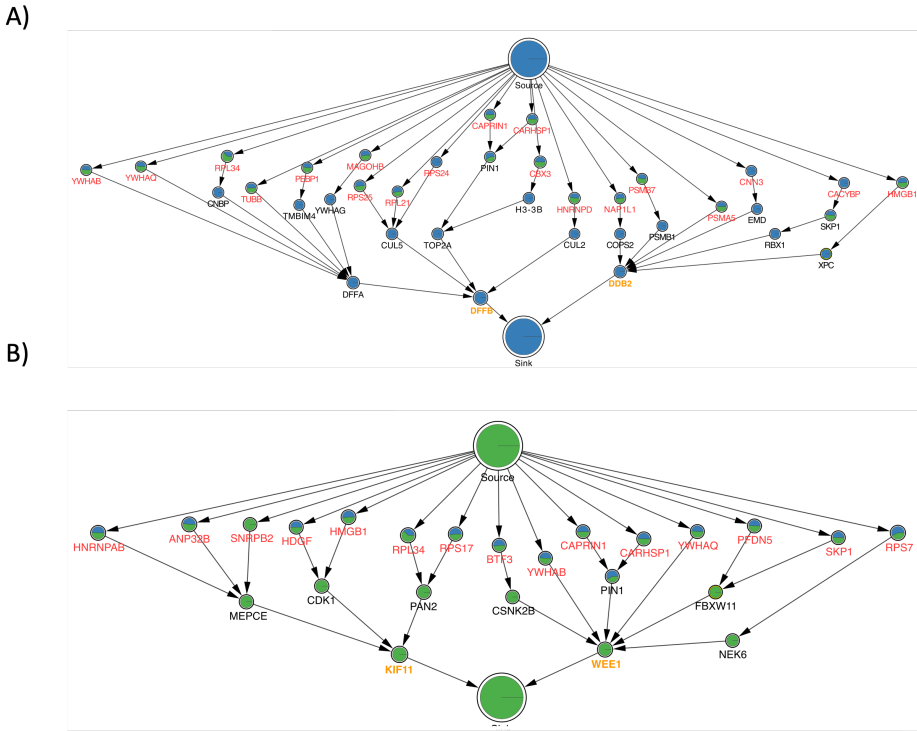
A)

Source

CAPRIN1
CARHSP1
YWHAB
YWHAQ
RPL34
PEBP1
MAGOHB
RPS24
PIN1
CBX3
PSMB7
CNN3
CACYBP
HMGB1
CNBP
TUBB
TMBIM4
YWHAG
RPS25
RPL21
H3-3B
HNRNPD
NAP1L1
PSMA5
EMD
SKP1
CUL5
TOP2A
CUL2
COPS2
PSMB1
RBX1
XPC
DDB2
DFFA
DFFB

Sink

B)

Source

HNRNPAB
ANP32B
SNRPB2
HDGF
HMGB1
RPL34
RPS17
BTF3
YWHAB
CAPRIN1
CARHSP1
YWHAQ
PFDN5
SKP1
RPS7
MEPCE
CDK1
PAN2
CSNK2B
PIN1
FBXW11
NEK6
KIF11
WEE1
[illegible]